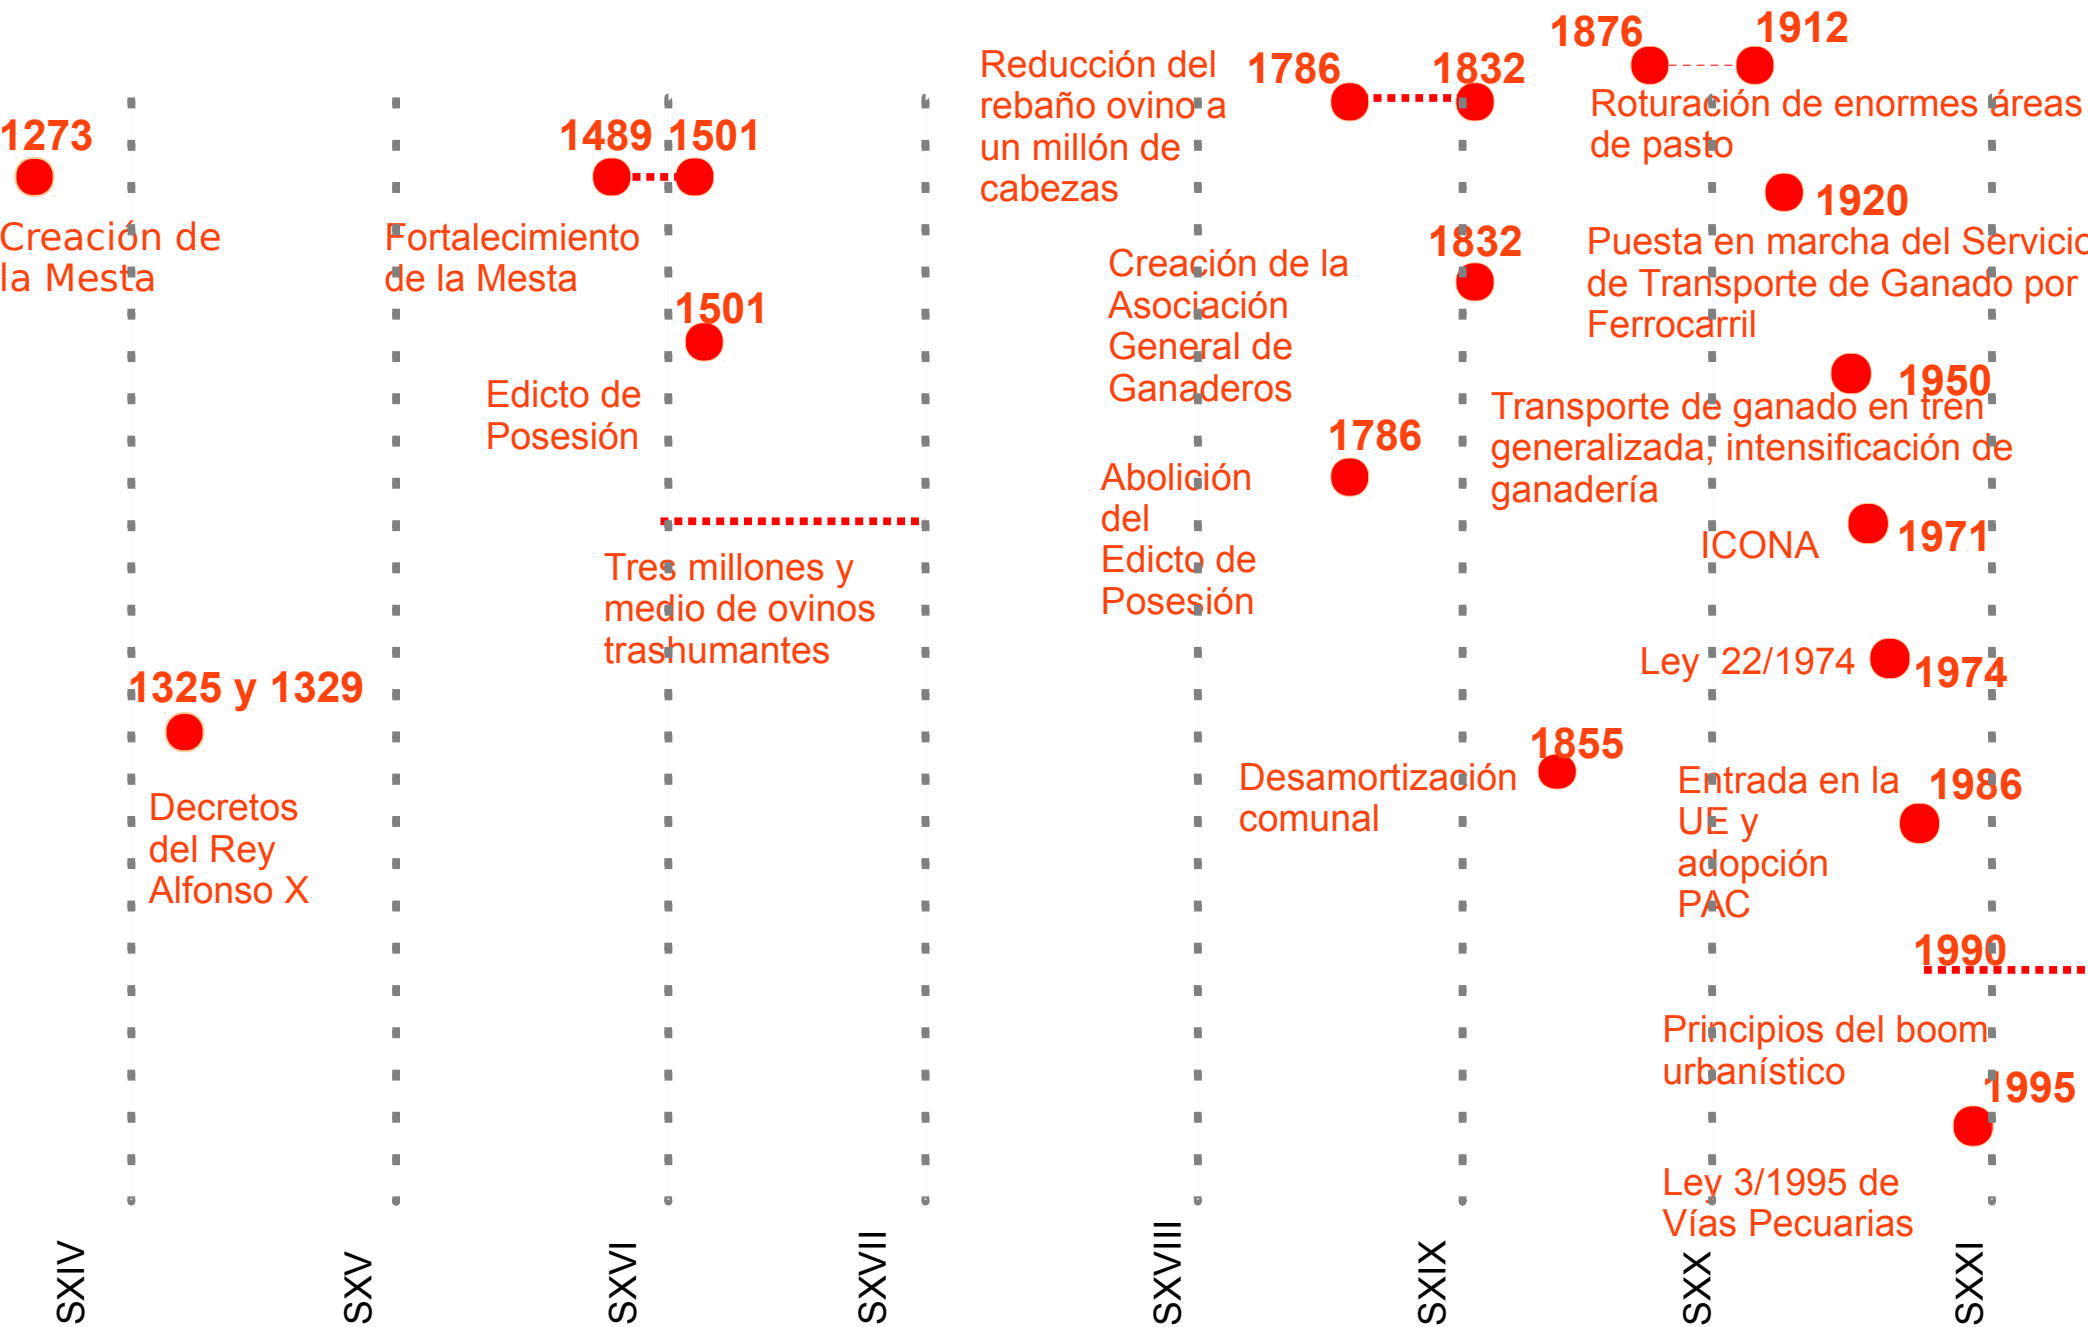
1273
Creación de la Mesta

1325 y 1329
Decretos del Rey Alfonso X

1489 1501
Fortalecimiento de la Mesta

1501
Edicto de Posesión

Tres millones y medio de ovinos trashumantes

Reducción del rebaño ovino a un millón de cabezas

1786 1832

Creación de la Asociación General de Ganaderos
1832

1786
Abolición del Edicto de Posesión

Desamortización comunal
1855

1876 1912
Roturación de enormes áreas de pasto

1920
Puesta en marcha del Servicio de Transporte de Ganado por Ferrocarril

1950
Transporte de ganado en tren generalizada, intensificación de ganadería

ICONA 1971

Ley 22/1974 1974

Entrada en la UE y adopción PAC 1986

1990
Principios del boom urbanístico

1995
Ley 3/1995 de Vías Pecuarias

SXIV SXV SXVI SXVII SXVIII SXIX SXX SXXI